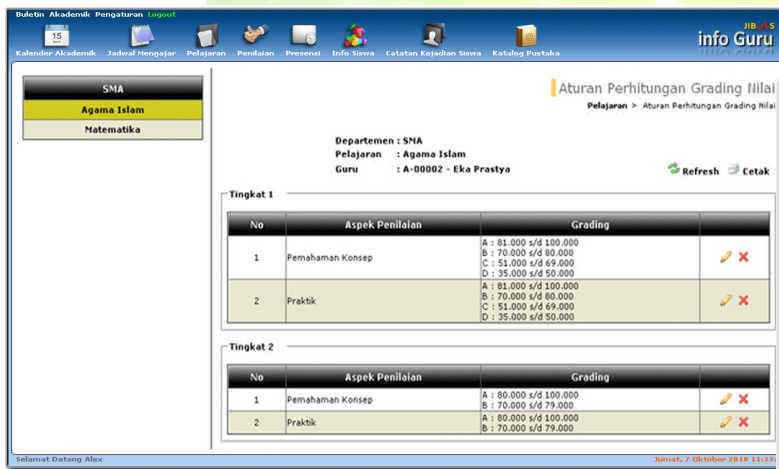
Buletin Akademik Pengaturan Logout

15
Kalender Akademik Jadwal Mengajar Pelajaran Penilaian Presensi Info Siswa Catatan Kejadian Siswa Katalog Pustaka

JIBAS
info Guru

SMA
Agama Islam
Matematika

Aturan Perhitungan Grading Nilai

Pelajaran > Aturan Perhitungan Grading Nilai

Departemen : SMA
Pelajaran : Agama Islam
Guru : A-00002 - Eka Prastya

Refresh Cetak

Tingkat 1

| No | Aspek Penilaian | Grading | |
|---|---|---|---|
| 1 | Pemahaman Konsep | A : 81.000 s/d 100.000<br>B : 70.000 s/d 80.000<br>C : 51.000 s/d 69.000<br>D : 35.000 s/d 50.000 | |
| 2 | Praktik | A : 81.000 s/d 100.000<br>B : 70.000 s/d 80.000<br>C : 51.000 s/d 69.000<br>D : 35.000 s/d 50.000 | |

Tingkat 2

| No | Aspek Penilaian | Grading | |
|---|---|---|---|
| 1 | Pemahaman Konsep | A : 80.000 s/d 100.000<br>B : 70.000 s/d 79.000 | |
| 2 | Praktik | A : 80.000 s/d 100.000<br>B : 70.000 s/d 79.000 | |

Selamat Datang Alex

Jumat, 7 Oktober 2018 11:3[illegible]